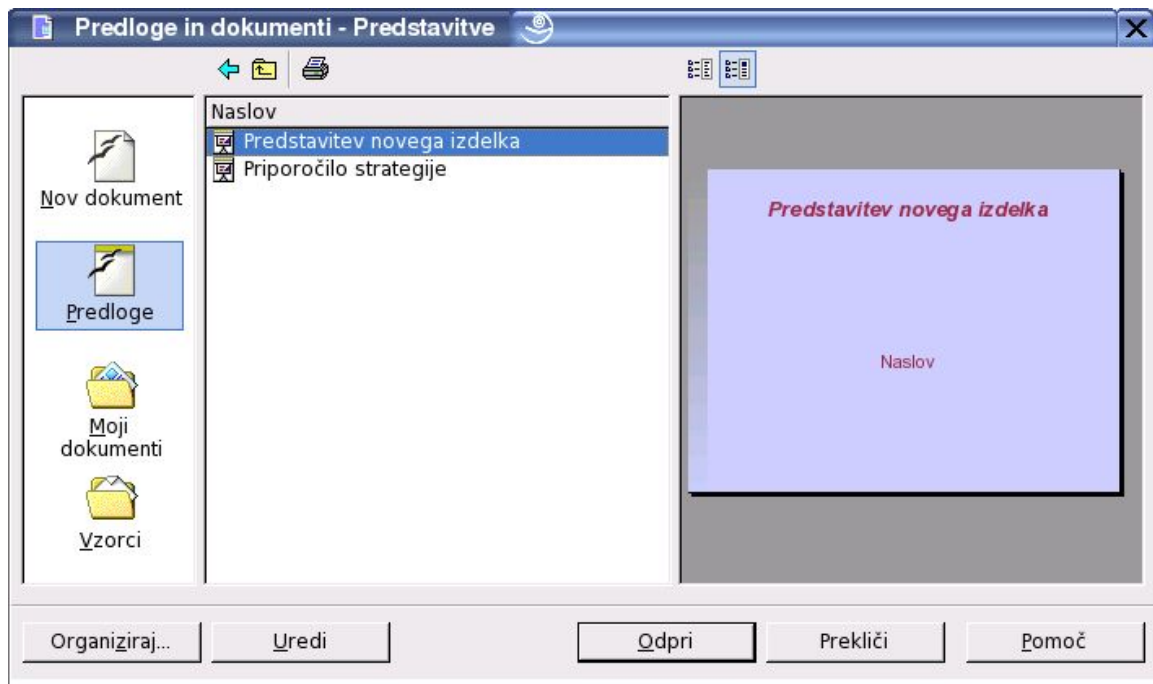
Predloge in dokumenti - Predstavitve

Nov dokument

Predloge

Moji dokumenti

Vzorci

Naslov

Predstavitev novega izdelka

Priporočilo strategije

Predstavitev novega izdelka

Naslov

Organiziraj...

Uredi

Odpri

Prekliči

Pomoč